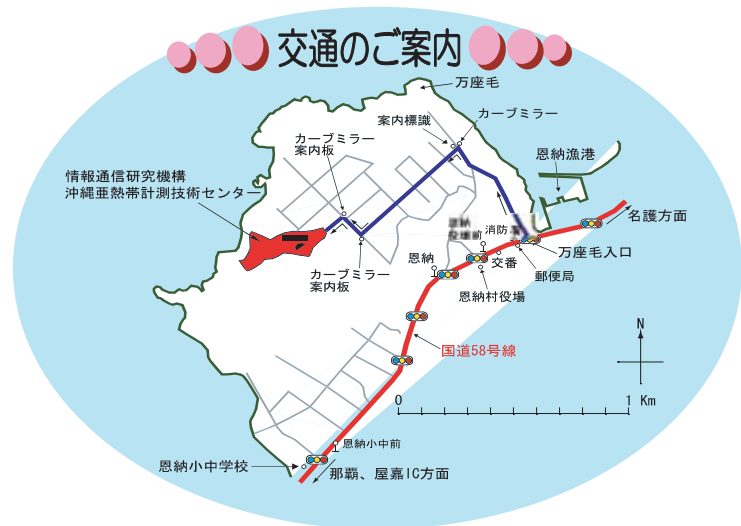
交通のご案内

万座毛

案内標識

カーブミラー

カーブミラー
案内板

恩納漁港

情報通信研究機構
沖縄亜熱帯計測技術センター

名護方面

恩納
役場前

消防署

万座毛入口

恩納

交番

郵便局

カーブミラー
案内板

恩納村役場

N

国道58号線

0

1 Km

恩納小中前

恩納小中学校

那覇、屋嘉IC方面